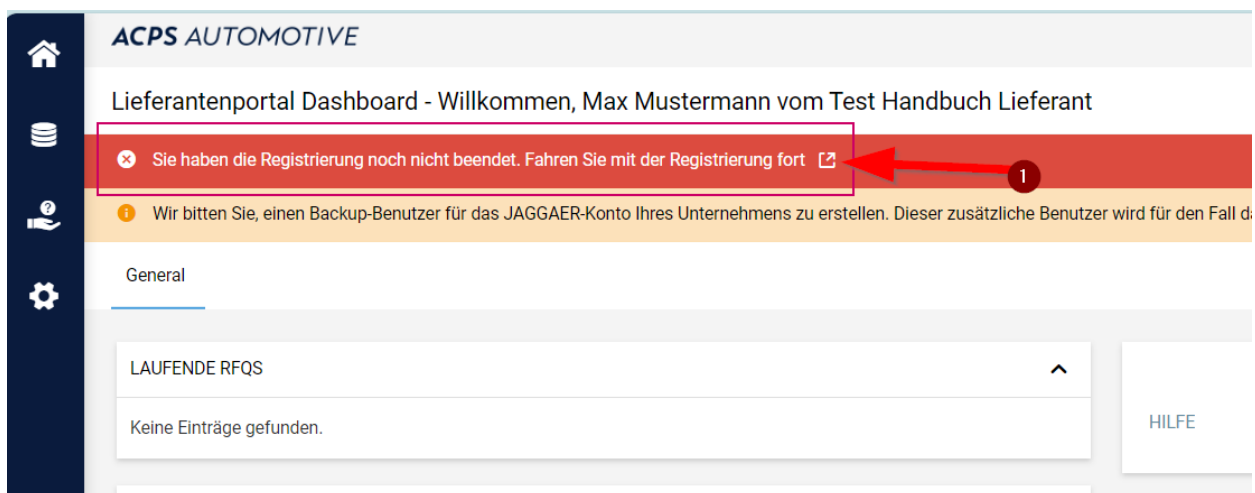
ACPS AUTOMOTIVE

Lieferantenportal Dashboard - Willkommen, Max Mustermann vom Test Handbuch Lieferant

Sie haben die Registrierung noch nicht beendet. Fahren Sie mit der Registrierung fort

1

Wir bitten Sie, einen Backup-Benutzer für das JAGGAER-Konto Ihres Unternehmens zu erstellen. Dieser zusätzliche Benutzer wird für den Fall d

General

LAUFENDE RFQS

Keine Einträge gefunden.

HILFE